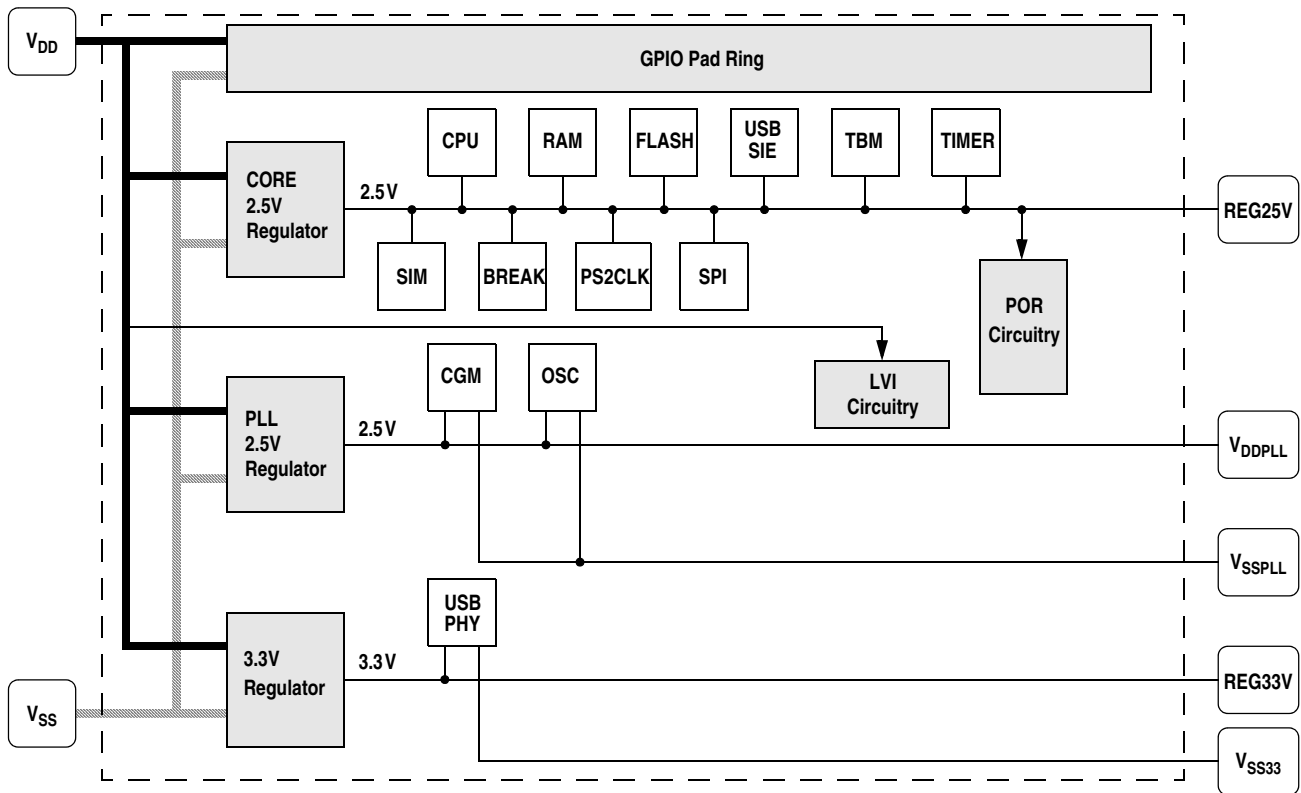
$V_{DD}$

GPIO Pad Ring

CPU

RAM

FLASH

USB SIE

TBM

TIMER

CORE 2.5V Regulator

2.5V

REG25V

SIM

BREAK

PS2CLK

SPI

POR Circuitry

CGM

OSC

LVI Circuitry

PLL 2.5V Regulator

2.5V

$V_{DDPLL}$

$V_{SSPLL}$

USB PHY

3.3V Regulator

3.3V

REG33V

$V_{SS}$

$V_{SS33}$